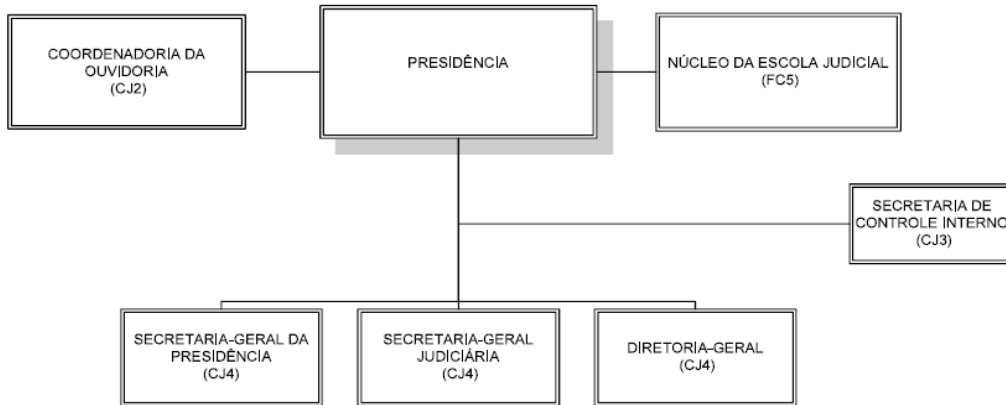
COORDENADORIA DA OUVIDORIA
(CJ2)

PRESIDÊNCIA

NÚCLEO DA ESCOLA JUDICIAL
(FC5)

SECRETARIA DE CONTROLE INTERNO
(CJ3)

SECRETARIA-GERAL DA PRESIDÊNCIA
(CJ4)

SECRETARIA-GERAL JUDICIÁRIA
(CJ4)

DIRETORIA-GERAL
(CJ4)